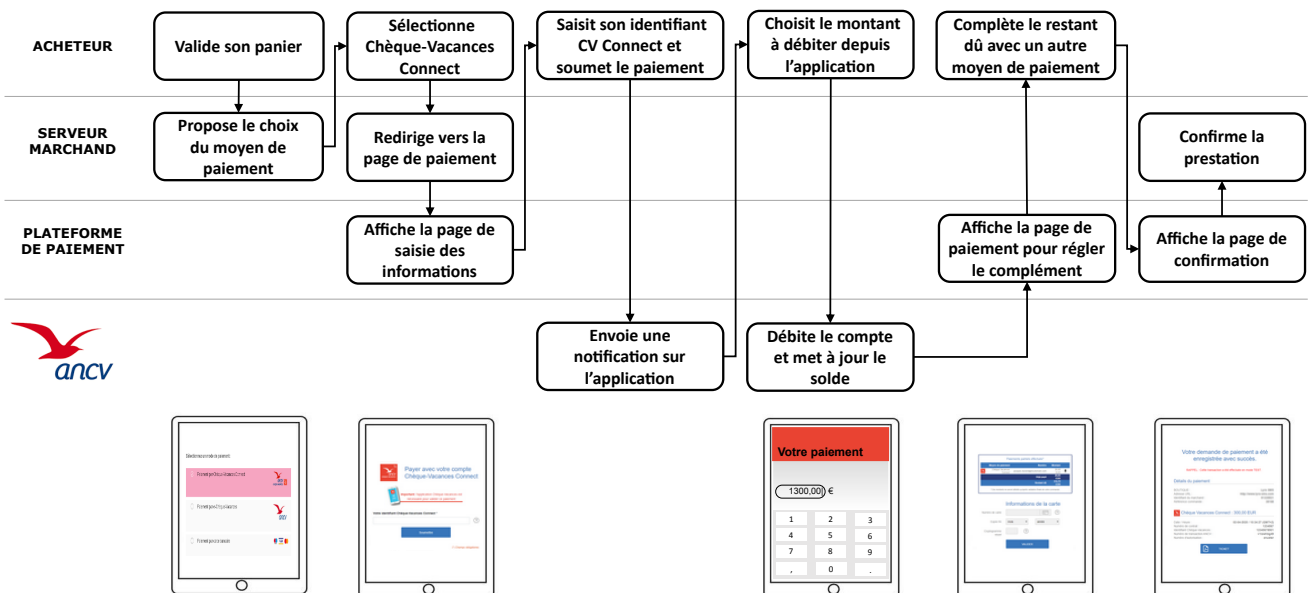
ACHETEUR

SERVEUR MARCHAND

PLATEFORME DE PAIEMENT

Valide son panier

Propose le choix du moyen de paiement

Sélectionne Chèque-Vacances Connect

Redirige vers la page de paiement

Affiche la page de saisie des informations

Saisit son identifiant CV Connect et soumet le paiement

Envoie une notification sur l'application

Choisit le montant à débiter depuis l'application

Débite le compte et met à jour le solde

Affiche la page de paiement pour régler le complément

Complète le restant dû avec un autre moyen de paiement

Affiche la page de confirmation

Confirme la prestation

ancv

Sélectionnez un mode de paiement

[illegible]

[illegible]

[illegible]

Payer avec votre compte Chèque-Vacances Connect

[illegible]

Votre paiement

1300,00 €

| 1 | 2 | 3 |
|---|---|---|
| 4 | 5 | 6 |
| 7 | 8 | 9 |
| , | 0 | . |

Informations de la carte

Votre demande de paiement a été enregistrée avec succès.

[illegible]